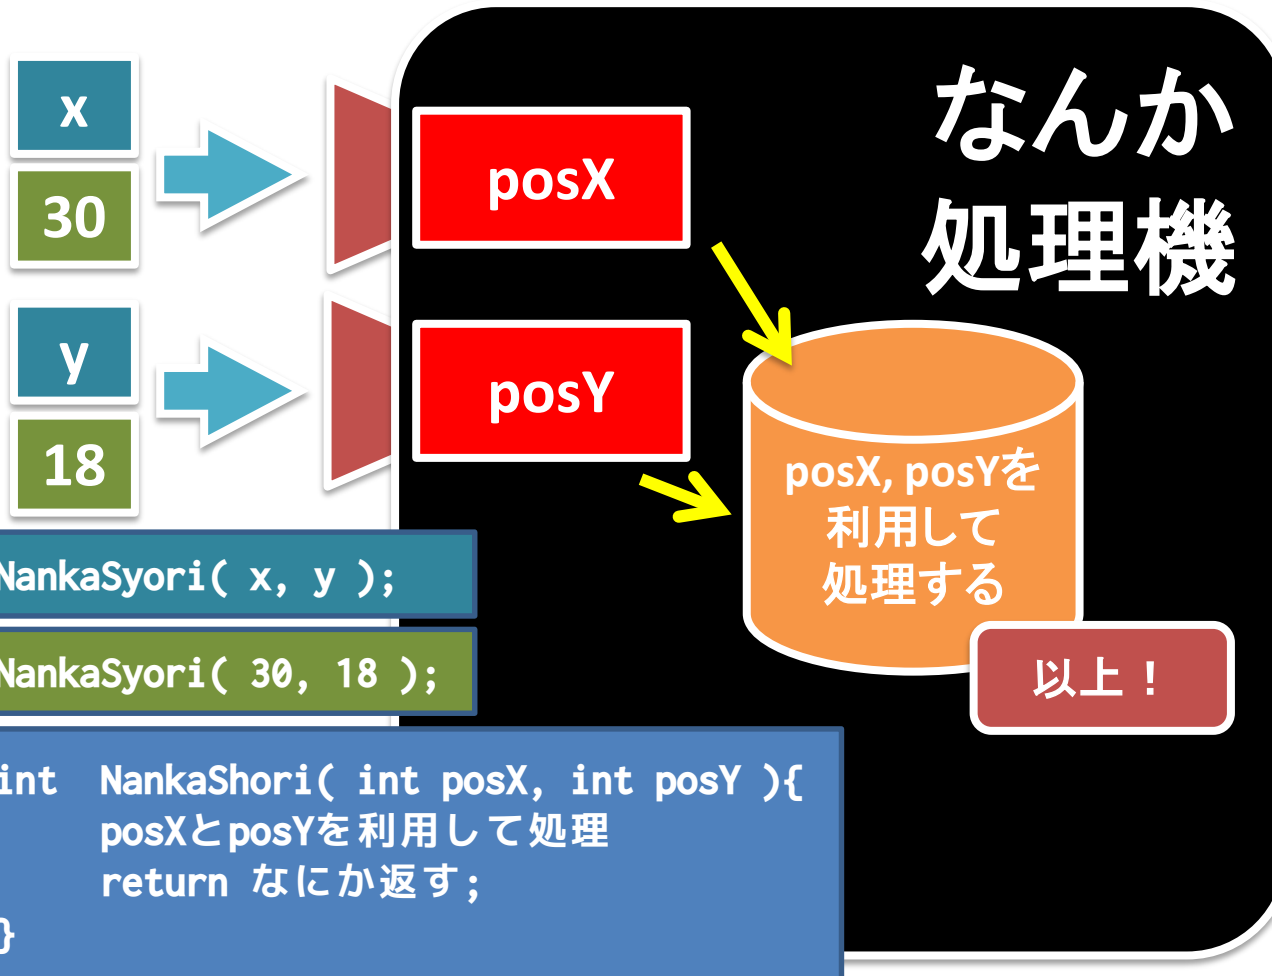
x

30

y

18

なんか
処理機

posX

posY

posX, posYを
利用して
処理する

以上！

NankaSyori( x, y );

NankaSyori( 30, 18 );

int NankaShori( int posX, int posY ){
posXとposYを利用して処理
return なにか返す;
}